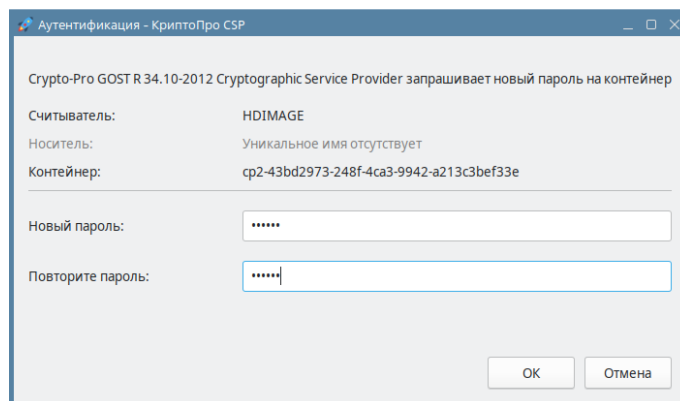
Аутентификация - КриптоПро CSP

Crypto-Pro GOST R 34.10-2012 Cryptographic Service Provider запрашивает новый пароль на контейнер

Считыватель: HDIMAGE

Носитель: Уникальное имя отсутствует

Контейнер: cp2-43bd2973-248f-4ca3-9942-a213c3bef33e

Новый пароль: ••••••

Повторите пароль: ••••••

OK

Отмена